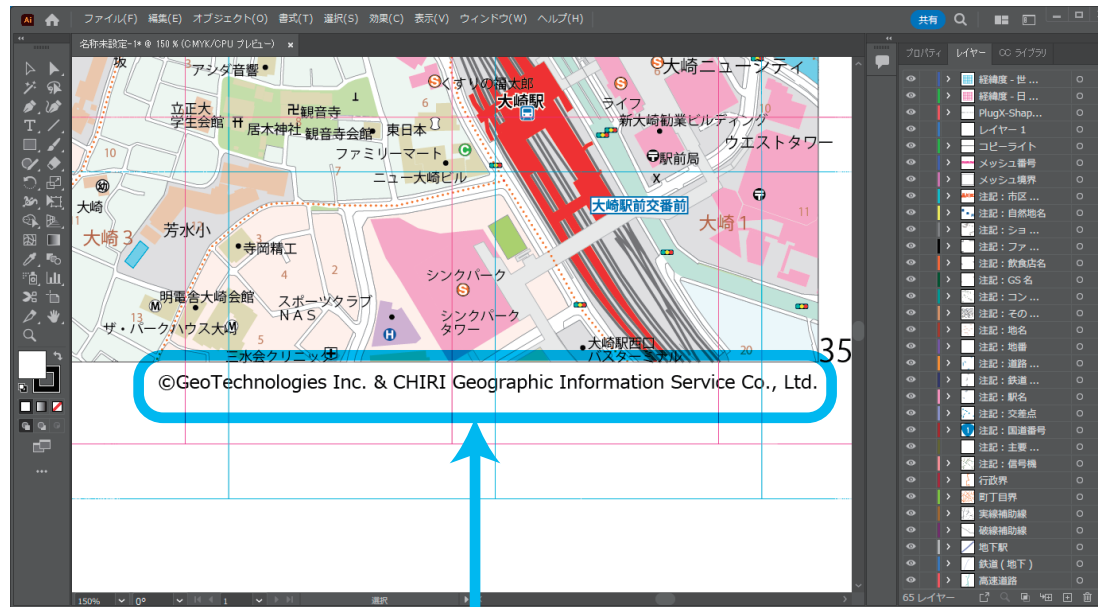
ファイル(F) 編集(E) オブジェクト(O) 書式(T) 選択(S) 効果(C) 表示(V) ウィンドウ(W) ヘルプ(H)
共有

名称未設定-1* @ 150 % (CMYK/CPU プレビュー) ×

プロパティ レイヤー CC ライブラリ

坂
3
アシダ音響
くすりの福太郎
大崎ニューシティ
大崎駅
ライフ
立正大学生会館
観音寺
居木神社
観音寺会館
東日本
新大崎勧業ビルディング
ファミリーマート
駅前局
ウエストタワー
10
ニュー大崎ビル
7
6
大崎
大崎駅前交番前
大崎 3
芳水小
大崎 1
11
寺岡精工
4
3
シンクパーク
明電舎大崎会館
スポーツクラブ NAS
シンクパークタワー
ザ・パークハウス大崎
5
大崎駅西口バスターミナル
三水会クリニック
20
35

©GeoTechnologies Inc. & CHIRI Geographic Information Service Co., Ltd.

経緯度 - 世...
経緯度 - 日...
PlugX-Shap...
レイヤー 1
コピーライト
メッシュ番号
メッシュ境界
注記：市区...
注記：自然地名
注記：ショ...
注記：ファ...
注記：飲食店名
注記：GS 名
注記：コン...
注記：その...
注記：地名
注記：地番
注記：道路...
注記：鉄道...
注記：駅名
注記：交差点
注記：国道番号
注記：主要...
注記：信号機
行政界
町丁目界
実線補助線
破線補助線
地下駅
鉄道（地下）
高速道路
65 レイヤー

150% 0° 1 選択